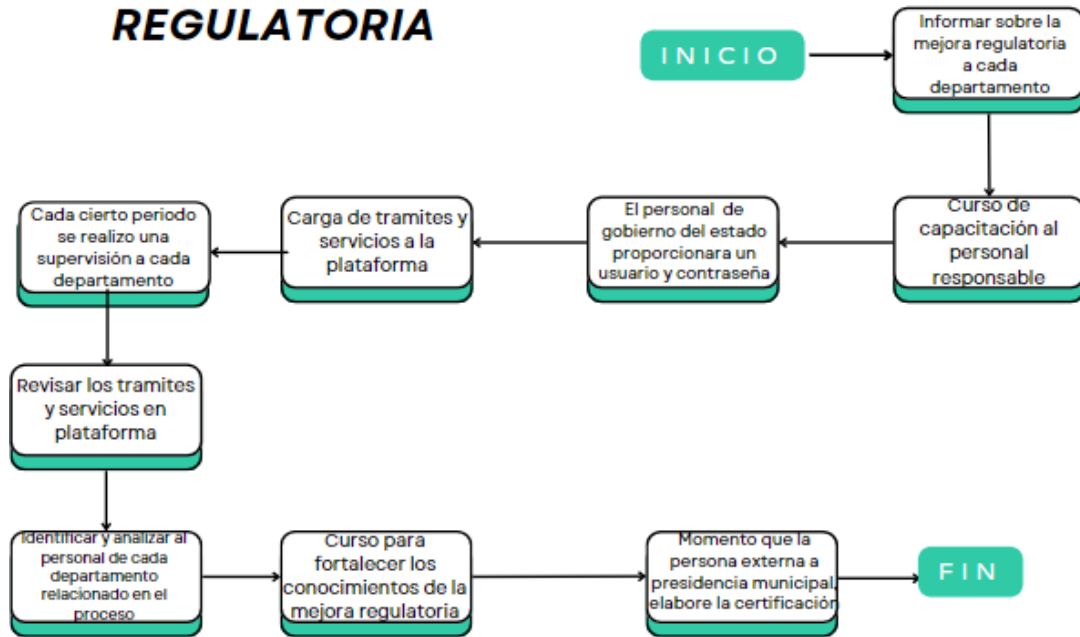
REGULATORIA

INICIO

Informar sobre la mejora regulatoria a cada departamento

Curso de capacitación al personal responsable

El personal de gobierno del estado proporcionara un usuario y contraseña

Carga de tramites y servicios a la plataforma

Cada cierto periodo se realizo una supervisión a cada departamento

Revisar los tramites y servicios en plataforma

Identificar y analizar al personal de cada departamento relacionado en el proceso

Curso para fortalecer los conocimientos de la mejora regulatoria

Momento que la persona externa a presidencia municipal elabore la certificación

FIN